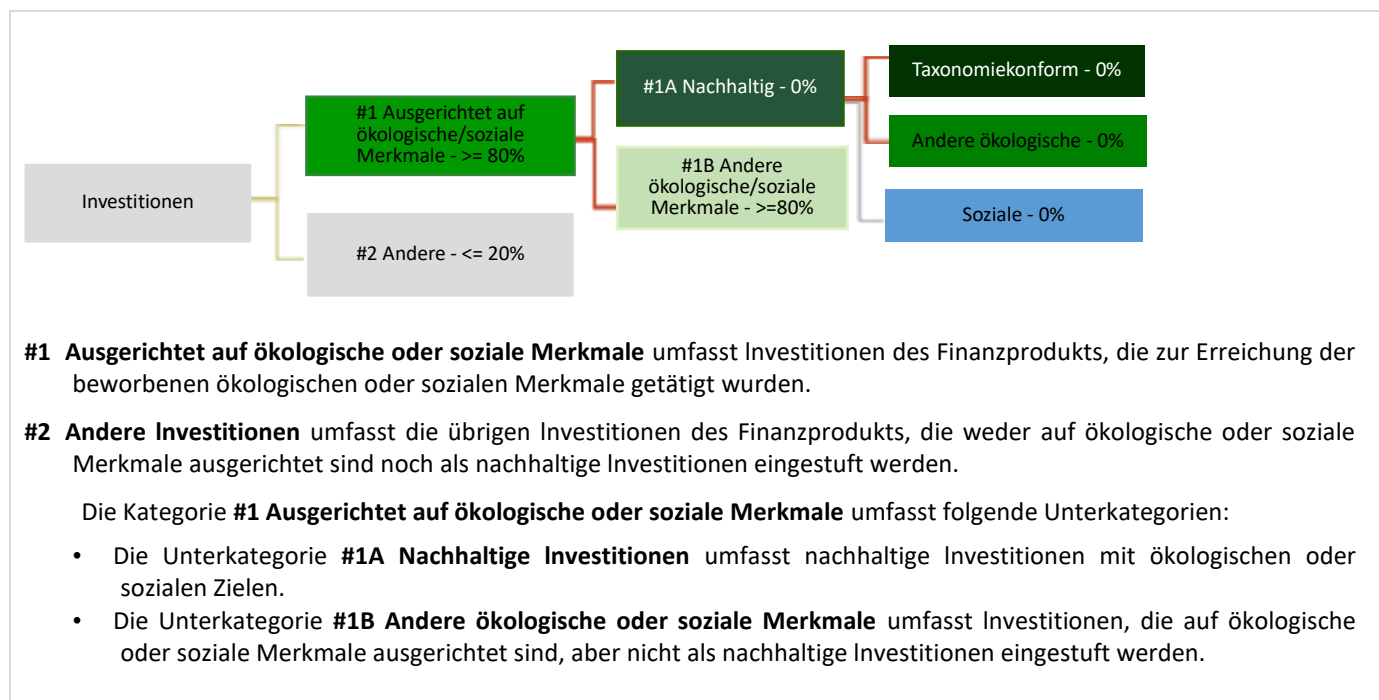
Investitionen

#1 Ausgerichtet auf ökologische/soziale Merkmale - >= 80%

#2 Andere - <= 20%

#1A Nachhaltig - 0%

#1B Andere ökologische/soziale Merkmale - >=80%

Taxonomiekonform - 0%

Andere ökologische - 0%

Soziale - 0%

**#1 Ausgerichtet auf ökologische oder soziale Merkmale** umfasst lnvestitionen des Finanzprodukts, die zur Erreichung der beworbenen ökologischen oder sozialen Merkmale getätigt wurden.

**#2 Andere lnvestitionen** umfasst die übrigen lnvestitionen des Finanzprodukts, die weder auf ökologische oder soziale Merkmale ausgerichtet sind noch als nachhaltige lnvestitionen eingestuft werden.

Die Kategorie **#1 Ausgerichtet auf ökologische oder soziale Merkmale** umfasst folgende Unterkategorien:

• Die Unterkategorie **#1A Nachhaltige lnvestitionen** umfasst nachhaltige lnvestitionen mit ökologischen oder sozialen Zielen.
• Die Unterkategorie **#1B Andere ökologische oder soziale Merkmale** umfasst lnvestitionen, die auf ökologische oder soziale Merkmale ausgerichtet sind, aber nicht als nachhaltige lnvestitionen eingestuft werden.